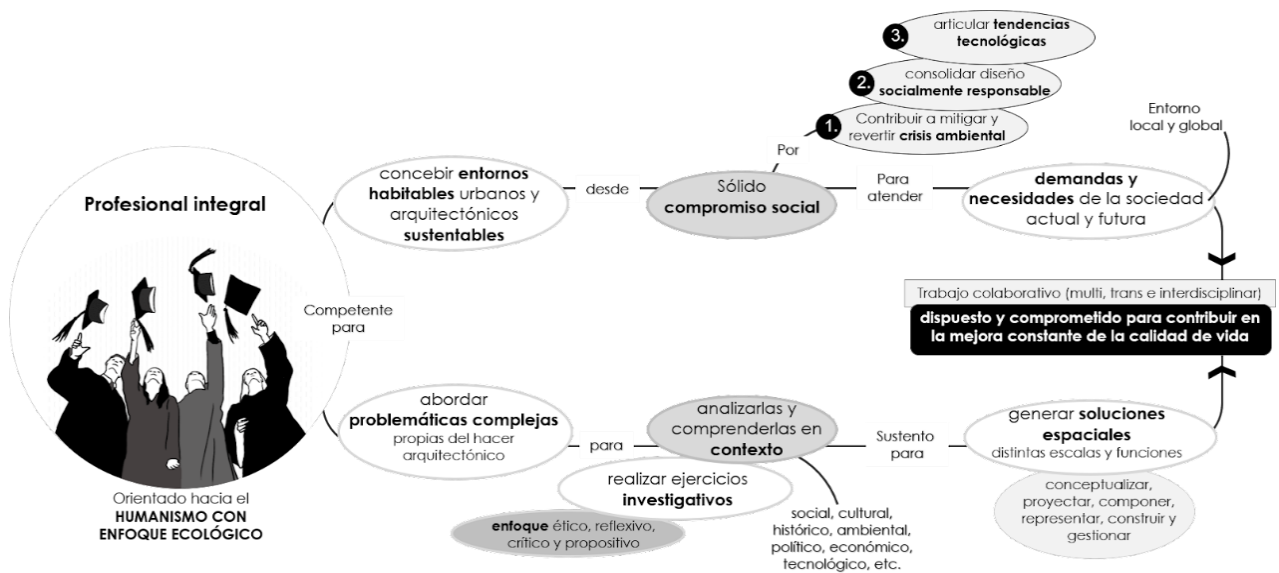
3. articular tendencias tecnológicas

2. consolidar diseño socialmente responsable

1. Contribuir a mitigar y revertir crisis ambiental

Entorno local y global

Por

Profesional integral

concebir entornos habitables urbanos y arquitectónicos sustentables

desde

Sólido compromiso social

Para atender

demandas y necesidades de la sociedad actual y futura

Competente para

Trabajo colaborativo (multi, trans e interdisciplinar)

dispuesto y comprometido para contribuir en la mejora constante de la calidad de vida

abordar problemáticas complejas propias del hacer arquitectónico

para

analizarlas y comprenderlas en contexto

Sustento para

generar soluciones espaciales distintas escalas y funciones

realizar ejercicios investigativos

conceptualizar, proyectar, componer, representar, construir y gestionar

Orientado hacia el HUMANISMO CON ENFOQUE ECOLÓGICO

enfoque ético, reflexivo, crítico y propositivo

social, cultural, histórico, ambiental, político, económico, tecnológico, etc.